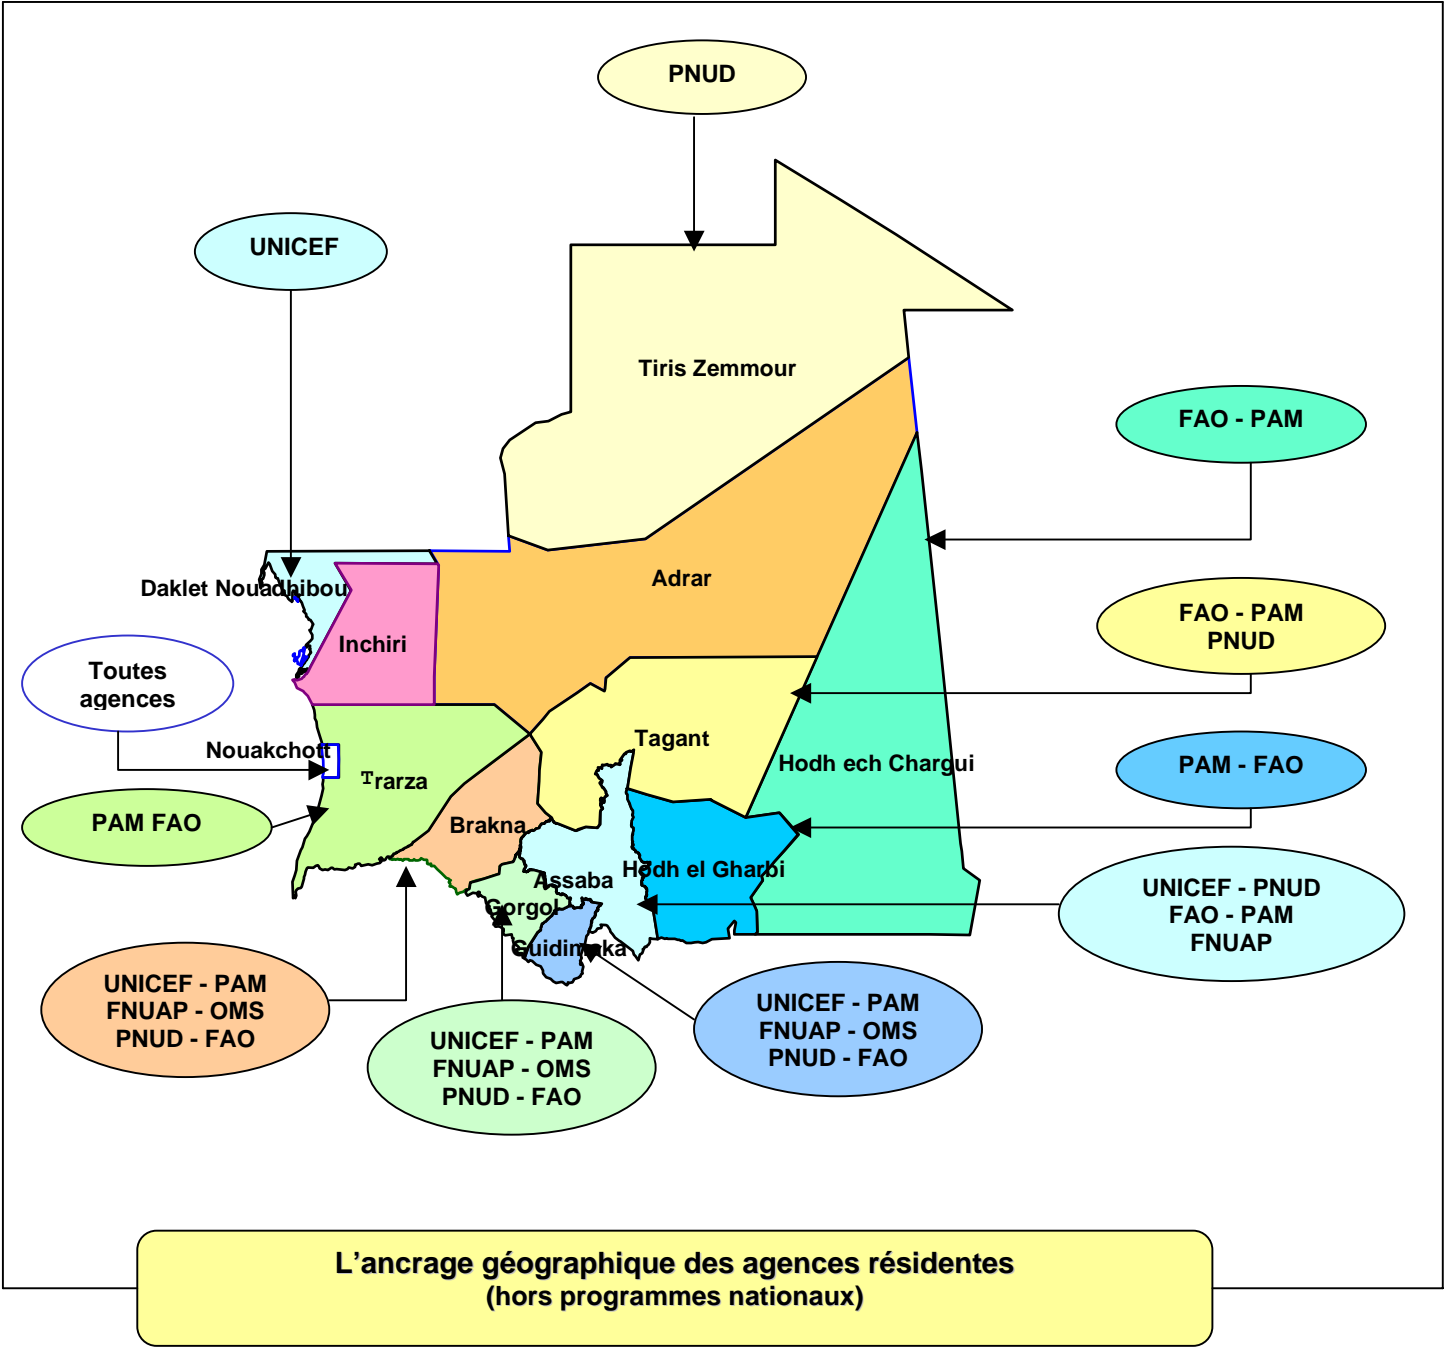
PNUD

UNICEF

Tiris Zemmour

FAO - PAM

Adrar

Daklet Nouadhibou

Inchiri

FAO - PAM
PNUD

Toutes agences

Tagant

Nouakchott

Trarza

Hodh ech Chargui

PAM - FAO

PAM FAO

Brakna

Assaba

Hodh el Gharbi

Gorgol

UNICEF - PNUD
FAO - PAM
FNUAP

Guidimaka

UNICEF - PAM
FNUAP - OMS
PNUD - FAO

UNICEF - PAM
FNUAP - OMS
PNUD - FAO

UNICEF - PAM
FNUAP - OMS
PNUD - FAO

L'ancrage géographique des agences résidentes
(hors programmes nationaux)